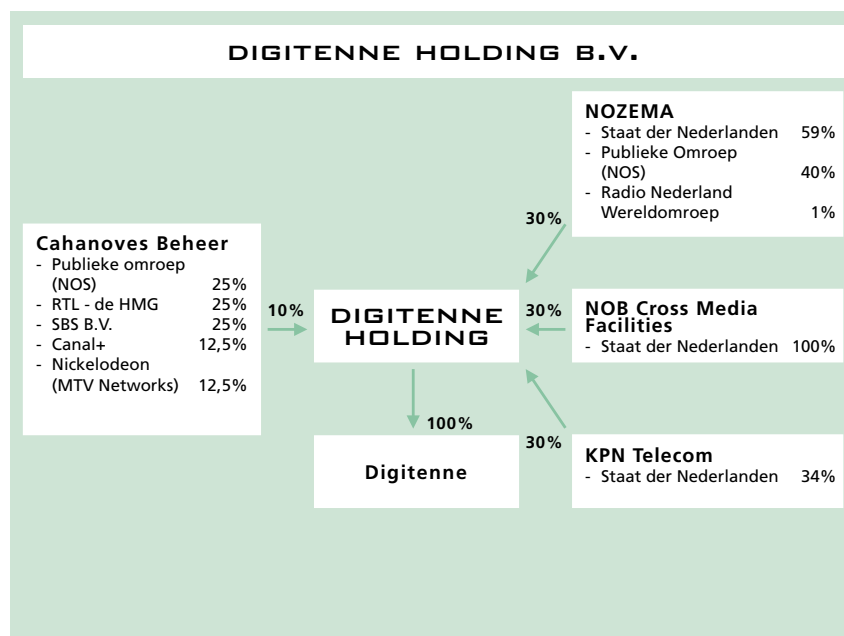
DIGITENNE HOLDING B.V.

NOZEMA
- Staat der Nederlanden 59%
- Publieke Omroep (NOS) 40%
- Radio Nederland Wereldomroep 1%

30%

Cahanoves Beheer
- Publieke omroep (NOS) 25%
- RTL - de HMG 25%
- SBS B.V. 25%
- Canal+ 12,5%
- Nickelodeon (MTV Networks) 12,5%

10%

DIGITENNE HOLDING

30%

NOB Cross Media Facilities
- Staat der Nederlanden 100%

100%

30%

Digitenne

KPN Telecom
- Staat der Nederlanden 34%